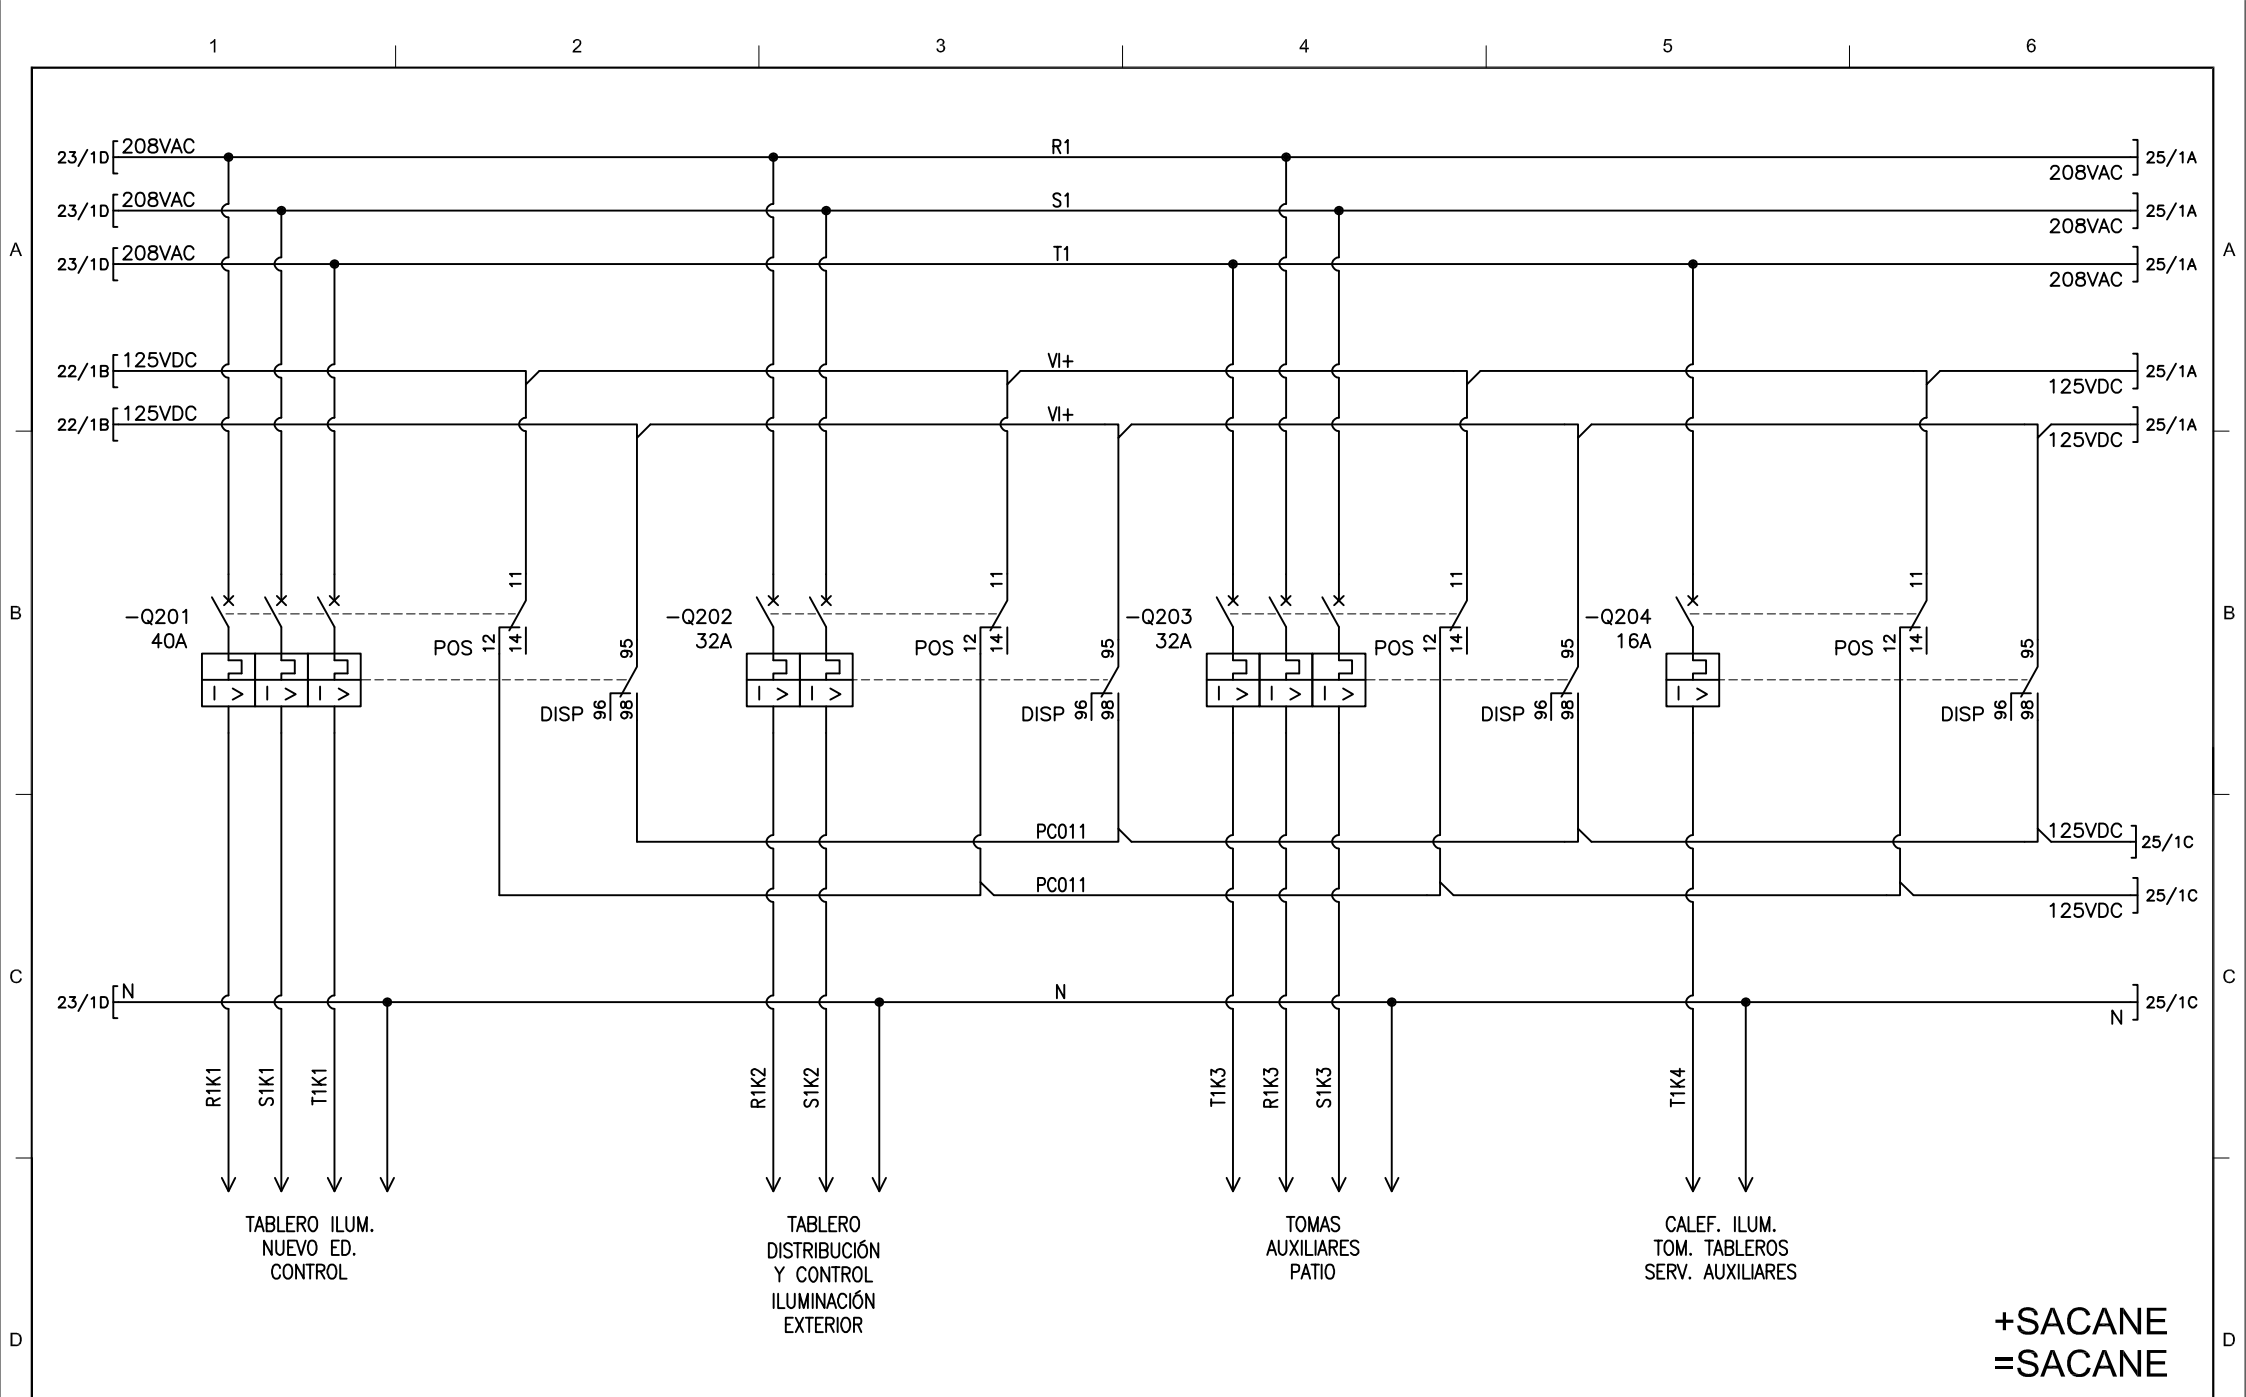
1 2 3 4 5 6

A

23/1D 208VAC
R1
25/1A 208VAC

23/1D 208VAC
S1
25/1A 208VAC

23/1D 208VAC
T1
25/1A 208VAC

22/1B 125VDC
VI+
25/1A 125VDC

22/1B 125VDC
VI+
25/1A 125VDC

B

-Q201
40A
POS 12 14 11
DISP 96 98 95

-Q202
32A
POS 12 14 11
DISP 96 98 95

-Q203
32A
POS 12 14 11
DISP 96 98 95

-Q204
16A
POS 12 14 11
DISP 96 98 95

PC011
125VDC 25/1C

PC011
25/1C 125VDC

C

23/1D N
N
25/1C N

R1K1 S1K1 T1K1
R1K2 S1K2
T1K3 R1K3 S1K3
T1K4

TABLERO ILUM. NUEVO ED. CONTROL

TABLERO DISTRIBUCIÓN Y CONTROL ILUMINACIÓN EXTERIOR

TOMAS AUXILIARES PATIO

CALEF. ILUM. TOM. TABLEROS SERV. AUXILIARES

D

+SACANE
=SACANE